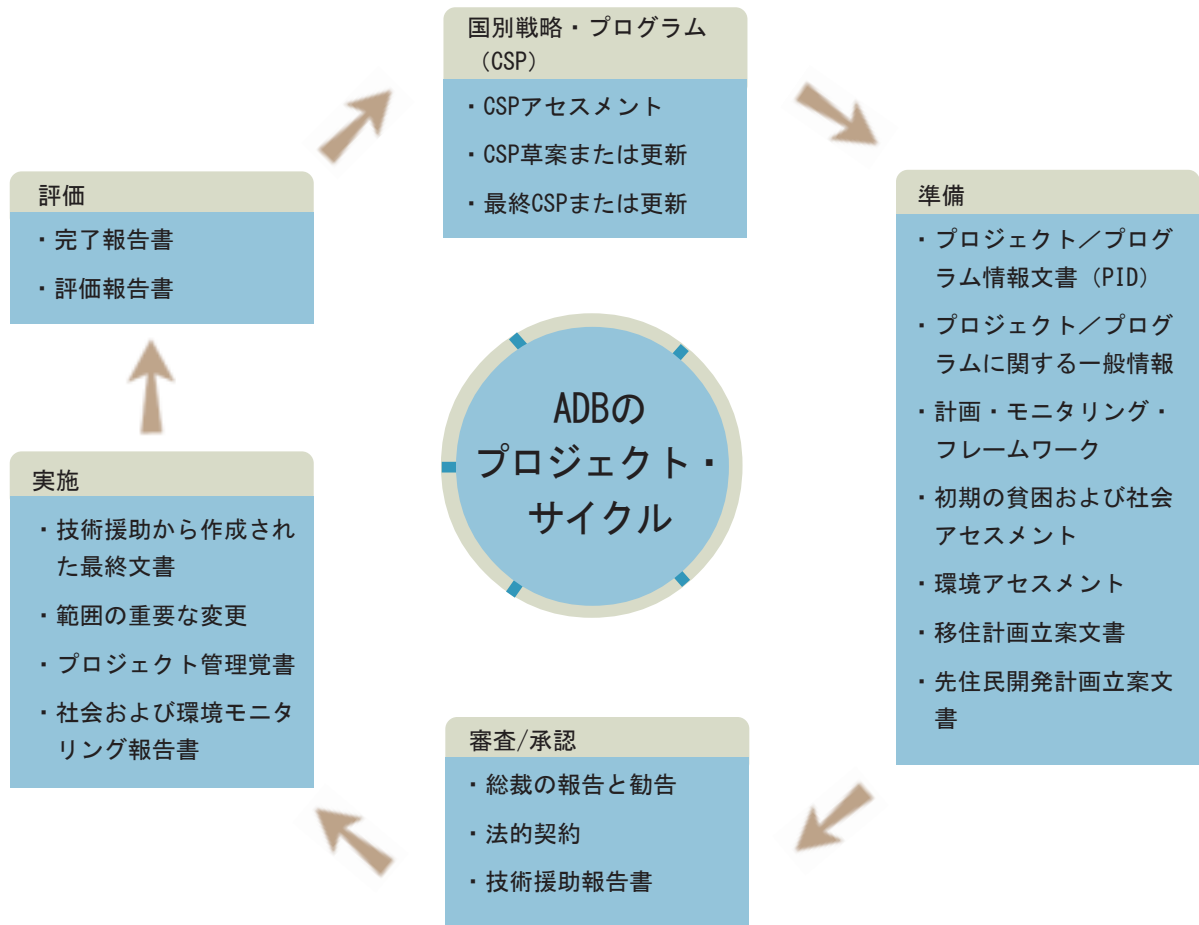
国別戦略・プログラム（CSP）

・CSPアセスメント
・CSP草案または更新
・最終CSPまたは更新

準備

・プロジェクト／プログラム情報文書（PID）
・プロジェクト／プログラムに関する一般情報
・計画・モニタリング・フレームワーク
・初期の貧困および社会アセスメント
・環境アセスメント
・移住計画立案文書
・先住民開発計画立案文書

審査/承認

・総裁の報告と勧告
・法的契約
・技術援助報告書

実施

・技術援助から作成された最終文書
・範囲の重要な変更
・プロジェクト管理覚書
・社会および環境モニタリング報告書

評価

・完了報告書
・評価報告書

ADBのプロジェクト・サイクル